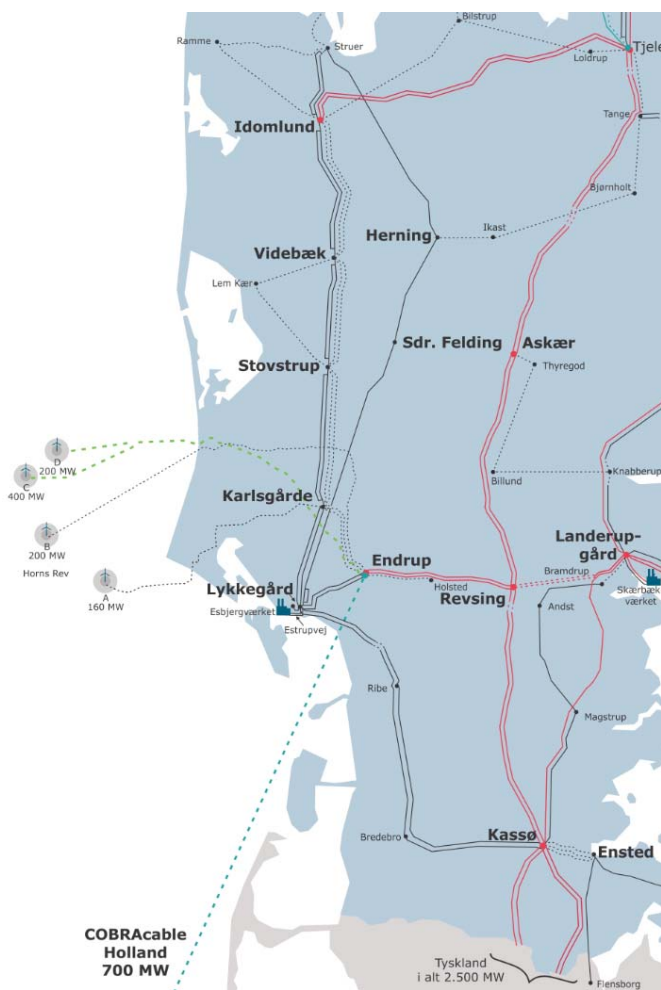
Bilstrup
Ramme
Struer
Tjele
Loldrup
Idomlund
Tange
Bjørnholt
Herning
Ikast
Videbæk
Lem Kær
Sdr. Felding
Askær
Thyregod
Stovstrup
D
200 MW
C
400 MW
B
200 MW
Horns Rev
A
160 MW
Billund
Knabberup
Karlsgårde
Landerup-gård
Endrup
Holsted
Bramdrup
Revsing
Skærbæk værket
Lykkegård
Esbjergværket
Estrupvej
Andst
Ribe
Magstrup
Bredebro
Kassø
Ensted
COBRAcable
Holland
700 MW
Tyskland
i alt 2.500 MW
Flensborg